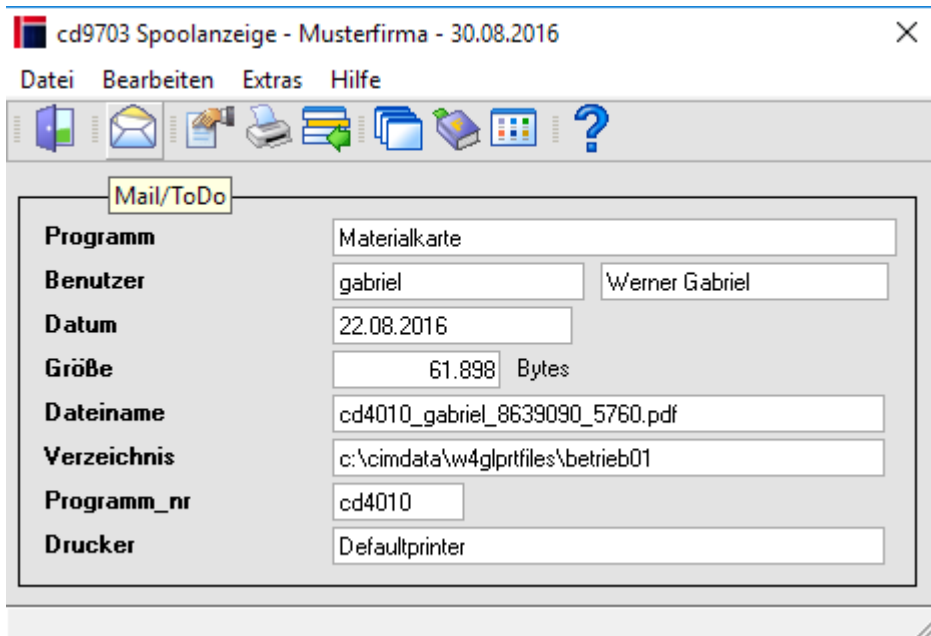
cd9703 Spoolanzeige - Musterfirma - 30.08.2016 ×

Datei Bearbeiten Extras Hilfe

?

Mail/ToDo

| | | |
|---|---|---|
| Programm | Materialkarte | |
| Benutzer | gabriel | Werner Gabriel |
| Datum | 22.08.2016 | |
| Größe | 61.898 | Bytes |
| Dateiname | cd4010_gabriel_8639090_5760.pdf | |
| Verzeichnis | c:\cimdata\w4glprtfiles\betrieb01 | |
| Programm_nr | cd4010 | |
| Drucker | Defaultprinter | |